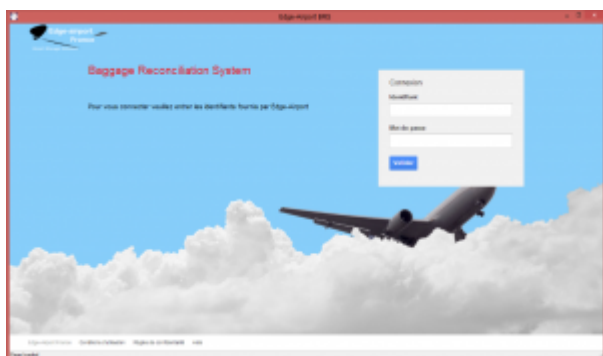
Edge-Airport BRS

Edge-airport France

Baggage Reconciliation System

Pour vous connecter veuillez entrer les identifiants fournis par Edge-Airport

Connexion

Identifiant

Mot de passe

Valider

Edge-Airport France Conditions d'utilisation Règles de confidentialité Aide